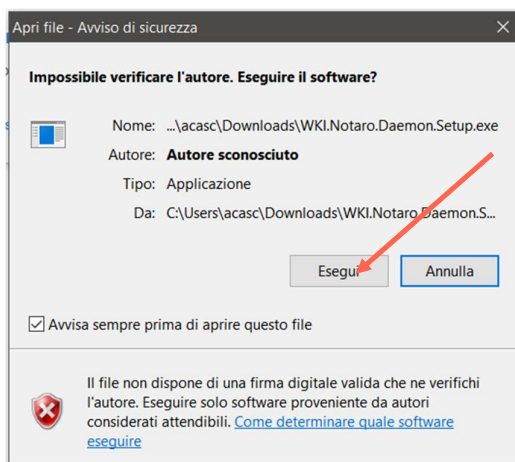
Apri file - Avviso di sicurezza

×

Impossibile verificare l'autore. Eseguire il software?

Nome: ...\acasc\Downloads\WKI.Notaro.Daemon.Setup.exe

Autore: Autore sconosciuto

Tipo: Applicazione

Da: C:\Users\acasc\Downloads\WKI.Notaro.Daemon.S...

Esegui

Annulla

Avvisa sempre prima di aprire questo file

Il file non dispone di una firma digitale valida che ne verifichi l'autore. Eseguire solo software proveniente da autori considerati attendibili. Come determinare quale software eseguire